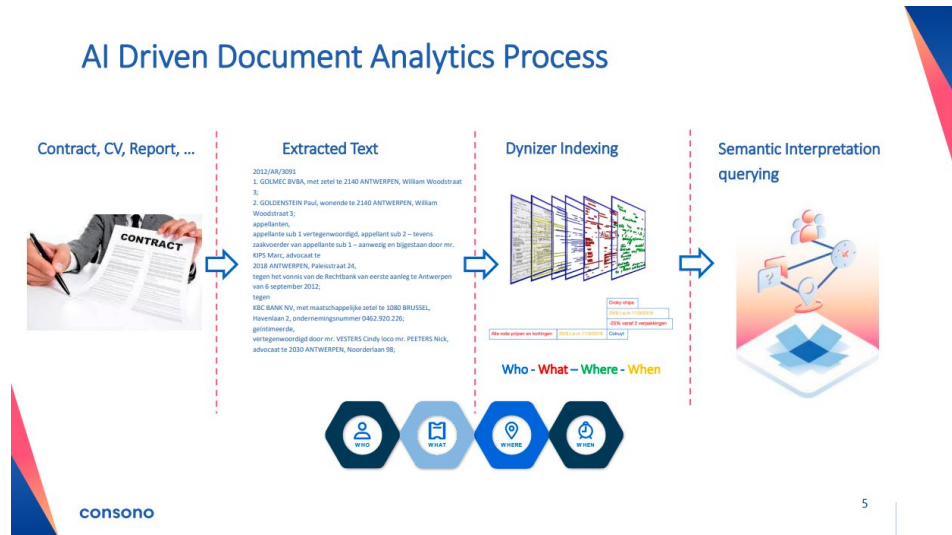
AI Driven Document Analytics Process

Contract, CV, Report, …

CONTRACT

Extracted Text

2012/AR/3091
1. GOLMEC BVBA, met zetel te 2140 ANTWERPEN, William Woodstraat 3;
2. GOLDENSTEIN Paul, wonende te 2140 ANTWERPEN, William Woodstraat 3;
appellanten,
appellante sub 1 vertegenwoordigd, appellant sub 2 – tevens zaakvoerder van appellante sub 1 – aanwezig en bijgestaan door mr. KIPS Marc, advocaat te
2018 ANTWERPEN, Paleisstraat 24,
tegen het vonnis van de Rechtbank van eerste aanleg te Antwerpen van 6 september 2012;
tegen
KBC BANK NV, met maatschappelijke zetel te 1080 BRUSSEL, Havenlaan 2, ondernemingsnummer 0462.920.226;
geïntimeerde,
vertegenwoordigd door mr. VESTERS Cindy loco mr. PEETERS Nick, advocaat te 2030 ANTWERPEN, Noorderlaan 98;

Dynizer Indexing

Who - What – Where - When

Semantic Interpretation querying

WHO WHAT WHERE WHEN

consono

5